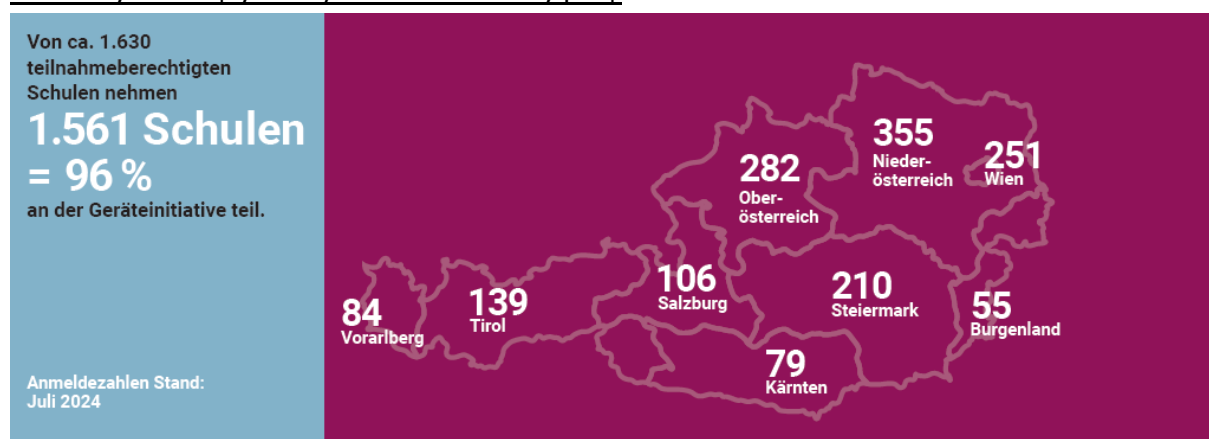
Von ca. 1.630 teilnahmeberechtigten Schulen nehmen

1.561 Schulen = 96 %

an der Geräteinitiative teil.

Anmeldezahlen Stand: Juli 2024

355
Niederösterreich

251
Wien

282
Oberösterreich

106
Salzburg

210
Steiermark

55
Burgenland

84
Vorarlberg

139
Tirol

79
Kärnten